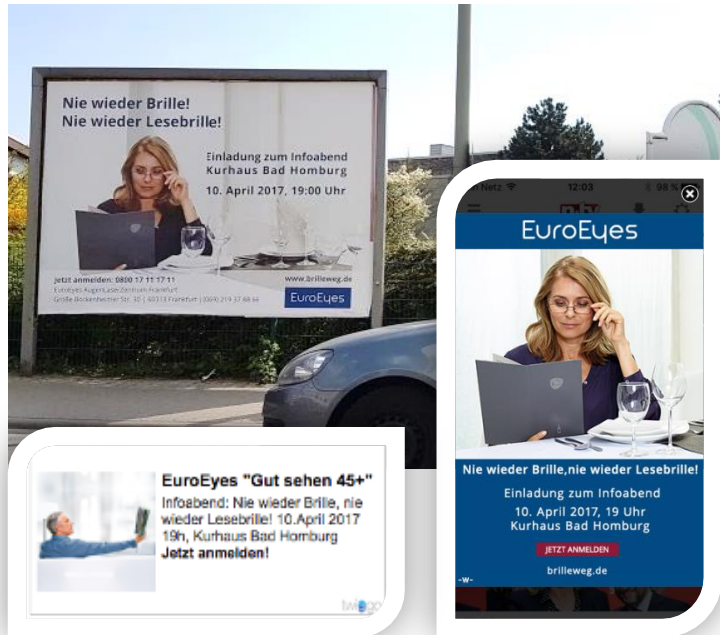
Nie wieder Brille!
Nie wieder Lesebrille!

Einladung zum Infoabend
Kurhaus Bad Homburg
10. April 2017, 19:00 Uhr

Jetzt anmelden: 0800 17 11 57 11
EuroEyes Augenlaser Zentrum Frankfurt
Große Bockenheimer Str. 30 | 60313 Frankfurt | (069) 219 37 88 84

www.brilleweg.de

EuroEyes

Netz 12:03 98 %

EuroEyes

Nie wieder Brille,nie wieder Lesebrille!

Einladung zum Infoabend
10. April 2017, 19 Uhr
Kurhaus Bad Homburg

JETZT ANMELDEN

brilleweg.de

-w-

EuroEyes "Gut sehen 45+"
Infoabend: Nie wieder Brille, nie wieder Lesebrille! 10.April 2017 19h, Kurhaus Bad Homburg
Jetzt anmelden!

twiago